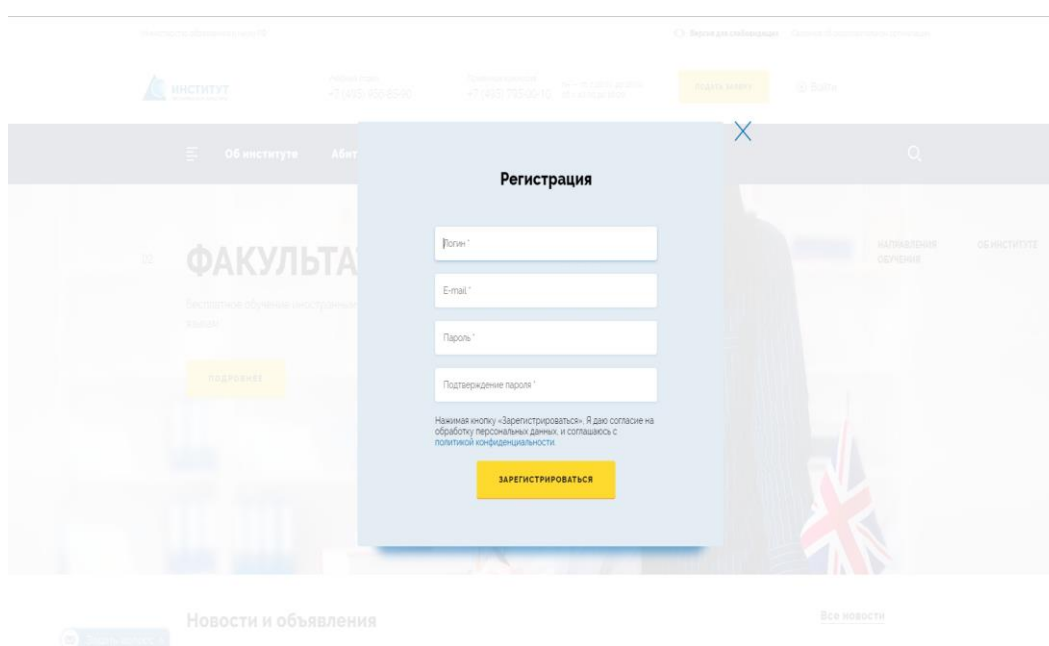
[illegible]

ИНСТИТУТ

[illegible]

+7 (495) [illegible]

+7 (495) 785-00-10

ПОДАТЬ ЗАЯВКУ

Войти

Об институте Абит

ФАКУЛЬТА

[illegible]

ПОДРОБНЕЕ

НАПРАВЛЕНИЯ ОБУЧЕНИЯ

ОБ ИНСТИТУТЕ

Регистрация

Логин *

E-mail *

Пароль *

Подтверждение пароля *

Нажимая кнопку «Зарегистрироваться», Я даю согласие на обработку персональных данных, и соглашаюсь с политикой конфиденциальности.

ЗАРЕГИСТРИРОВАТЬСЯ

Новости и объявления

Все новости